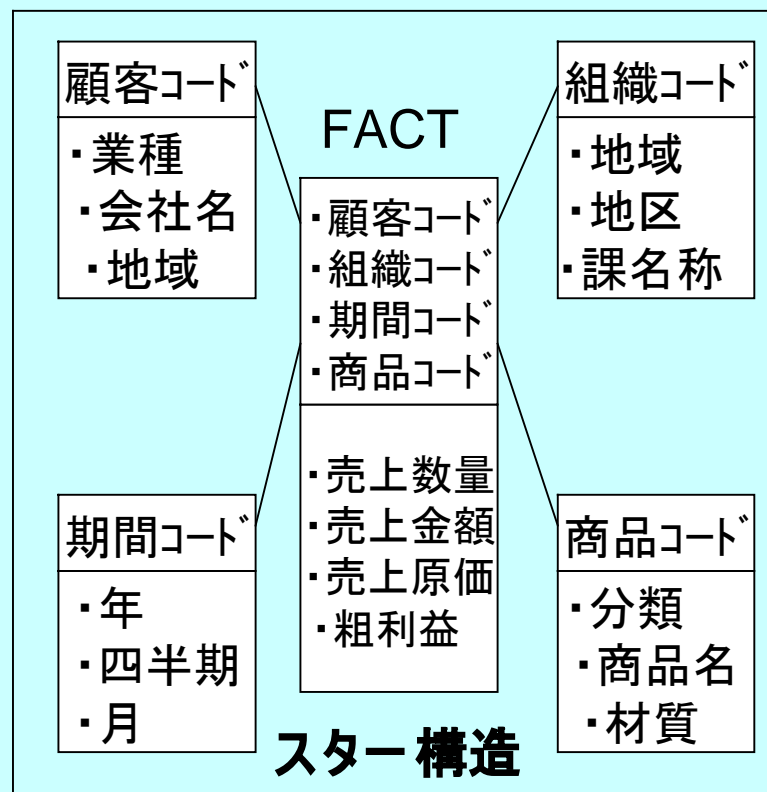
顧客ｺｰﾄﾞ
・業種
・会社名
・地域

FACT
・顧客ｺｰﾄﾞ
・組織ｺｰﾄﾞ
・期間ｺｰﾄﾞ
・商品ｺｰﾄﾞ

・売上数量
・売上金額
・売上原価
・粗利益

組織ｺｰﾄﾞ
・地域
・地区
・課名称

期間ｺｰﾄﾞ
・年
・四半期
・月

商品ｺｰﾄﾞ
・分類
・商品名
・材質

スター構造